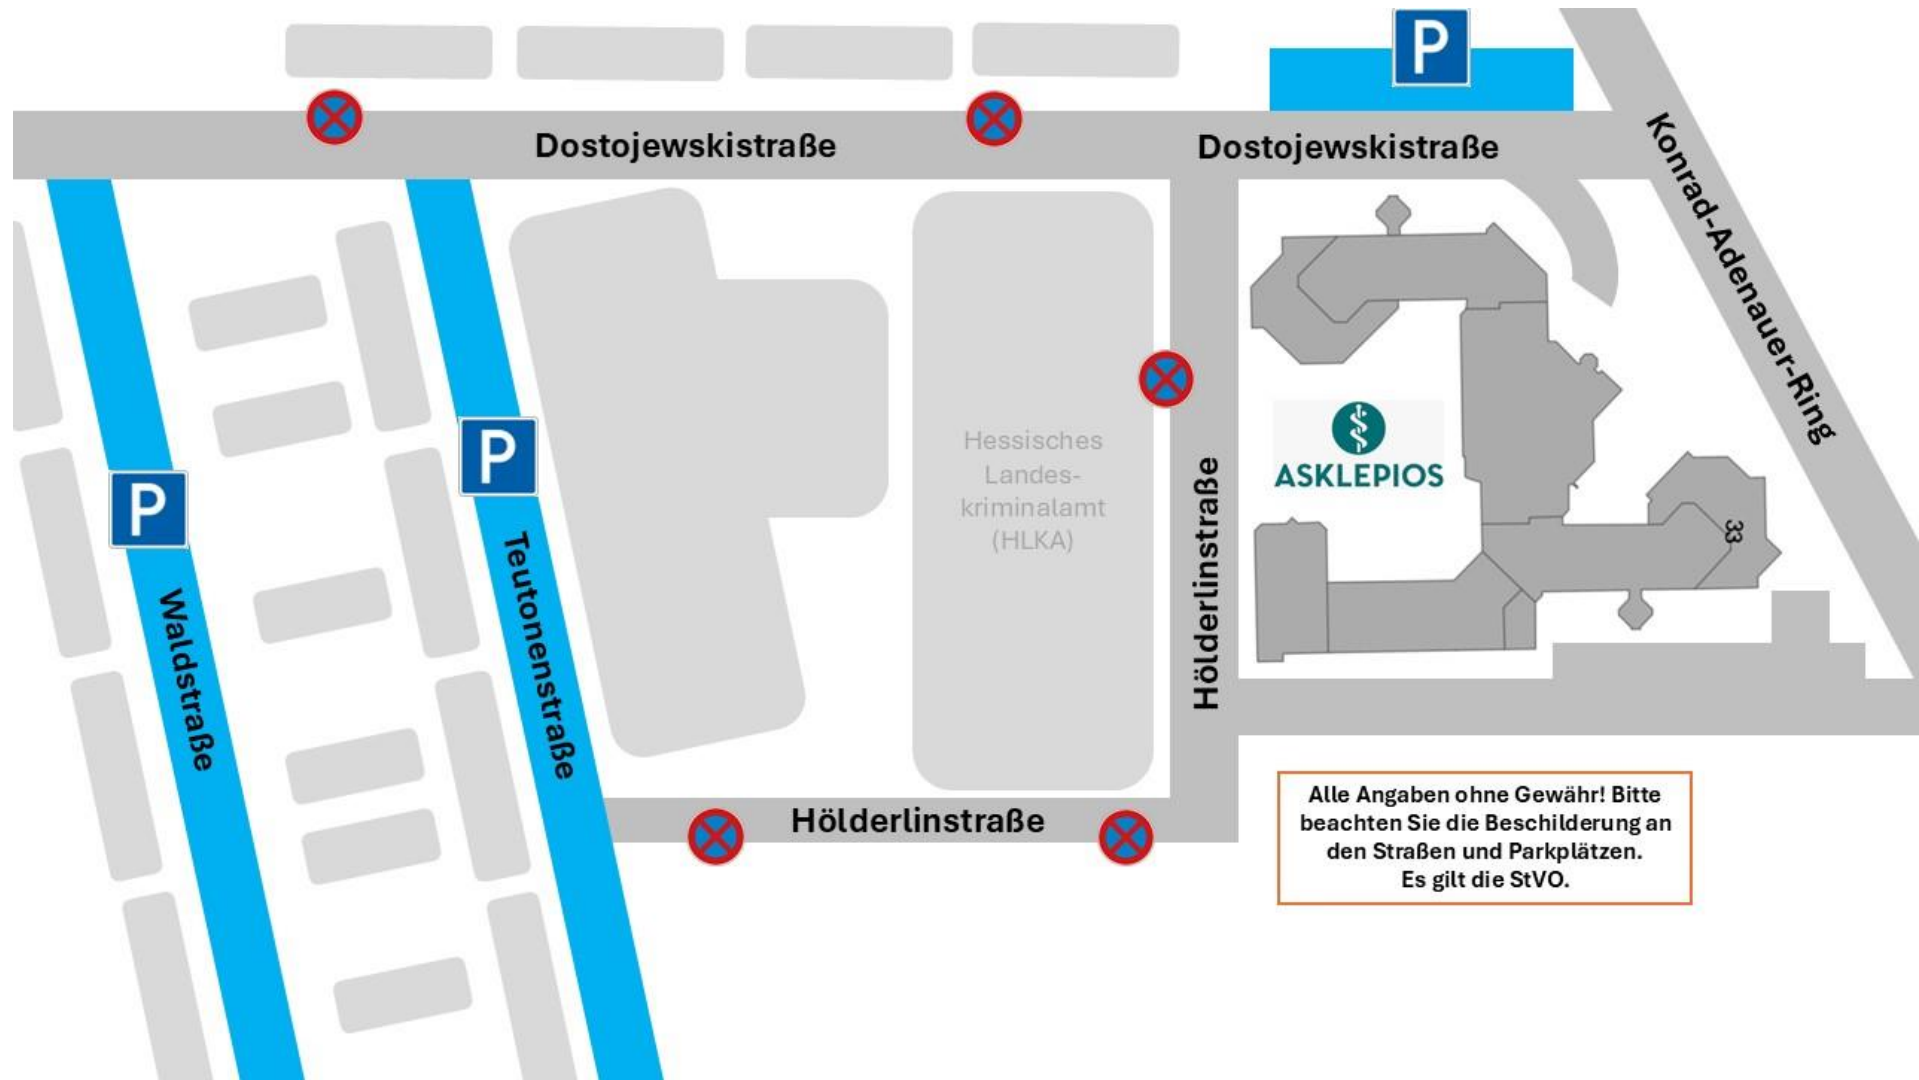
P

Dostojewskistraße

Dostojewskistraße

Konrad-Adenauer-Ring

P

P

Waldstraße

Teutonenstraße

Hessisches Landes-kriminalamt (HLKA)

Hölderlinstraße

ASKLEPIOS

33

Hölderlinstraße

Alle Angaben ohne Gewähr! Bitte beachten Sie die Beschilderung an den Straßen und Parkplätzen. Es gilt die StVO.